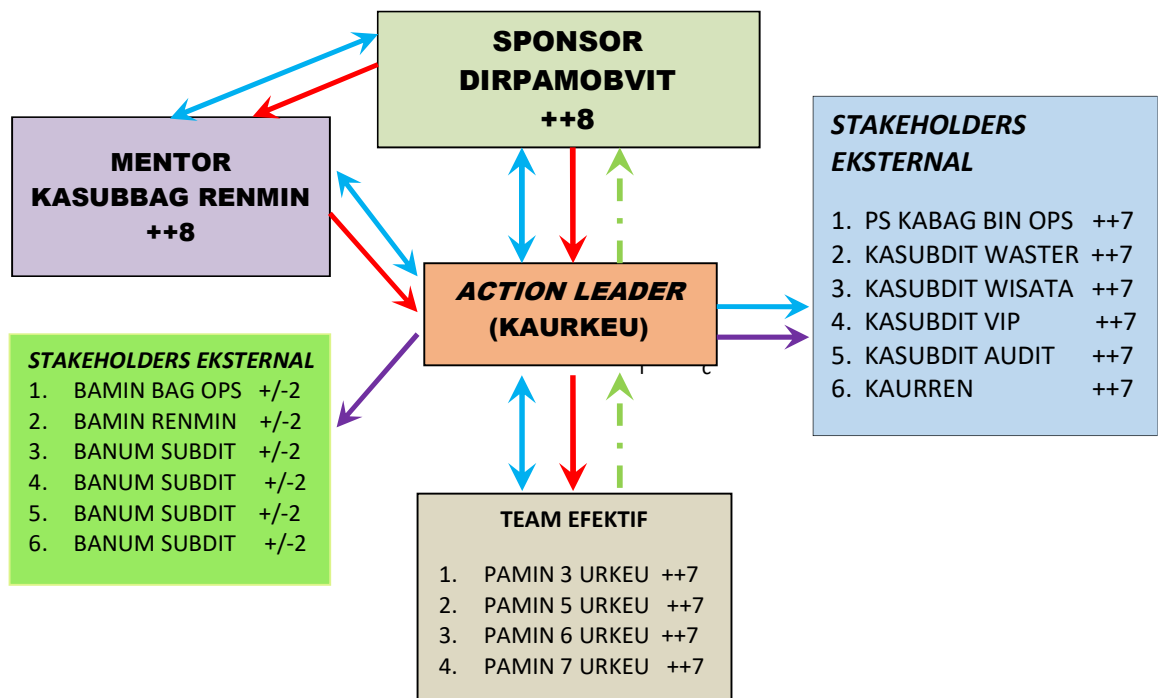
SPONSOR
DIRPAMOBVIT
++8

MENTOR
KASUBBAG RENMIN
++8

ACTION LEADER
(KAURKEU)

STAKEHOLDERS EKSTERNAL
1. PS KABAG BIN OPS ++7
2. KASUBDIT WASTER ++7
3. KASUBDIT WISATA ++7
4. KASUBDIT VIP ++7
5. KASUBDIT AUDIT ++7
6. KAURREN ++7

STAKEHOLDERS EKSTERNAL
1. BAMIN BAG OPS +/-2
2. BAMIN RENMIN +/-2
3. BANUM SUBDIT +/-2
4. BANUM SUBDIT +/-2
5. BANUM SUBDIT +/-2
6. BANUM SUBDIT +/-2

TEAM EFEKTIF
1. PAMIN 3 URKEU ++7
2. PAMIN 5 URKEU ++7
3. PAMIN 6 URKEU ++7
4. PAMIN 7 URKEU ++7